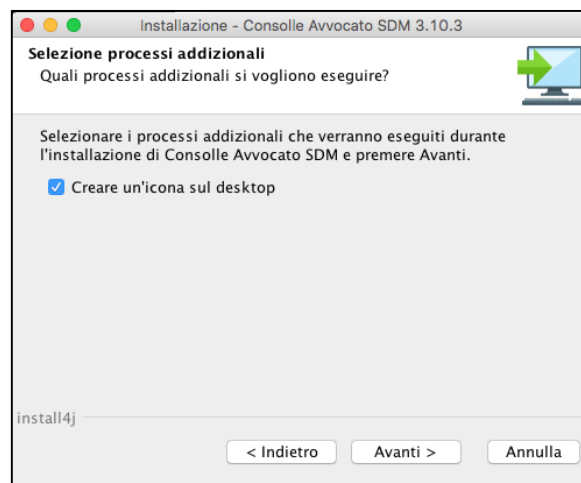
Installazione - Consolle Avvocato SDM 3.10.3

Selezione processi addizionali
Quali processi addizionali si vogliono eseguire?

Selezionare i processi addizionali che verranno eseguiti durante l'installazione di Consolle Avvocato SDM e premere Avanti.

Creare un'icona sul desktop

install4j

< Indietro
Avanti >
Annulla